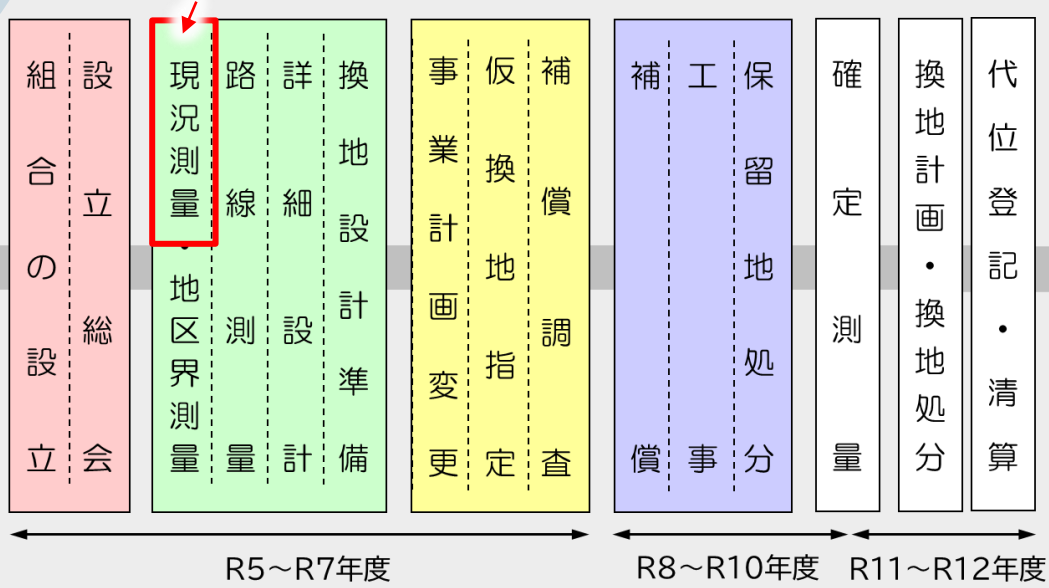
組合の設立

設立総会

現況測量・地区界測量

路線測量

詳細設計

換地設計準備

事業計画変更

仮換地指定

補償調査

補償

工事

保留地処分

確定測量

換地計画・換地処分

代位登記・清算

R5～R7年度

R8～R10年度

R11～R12年度